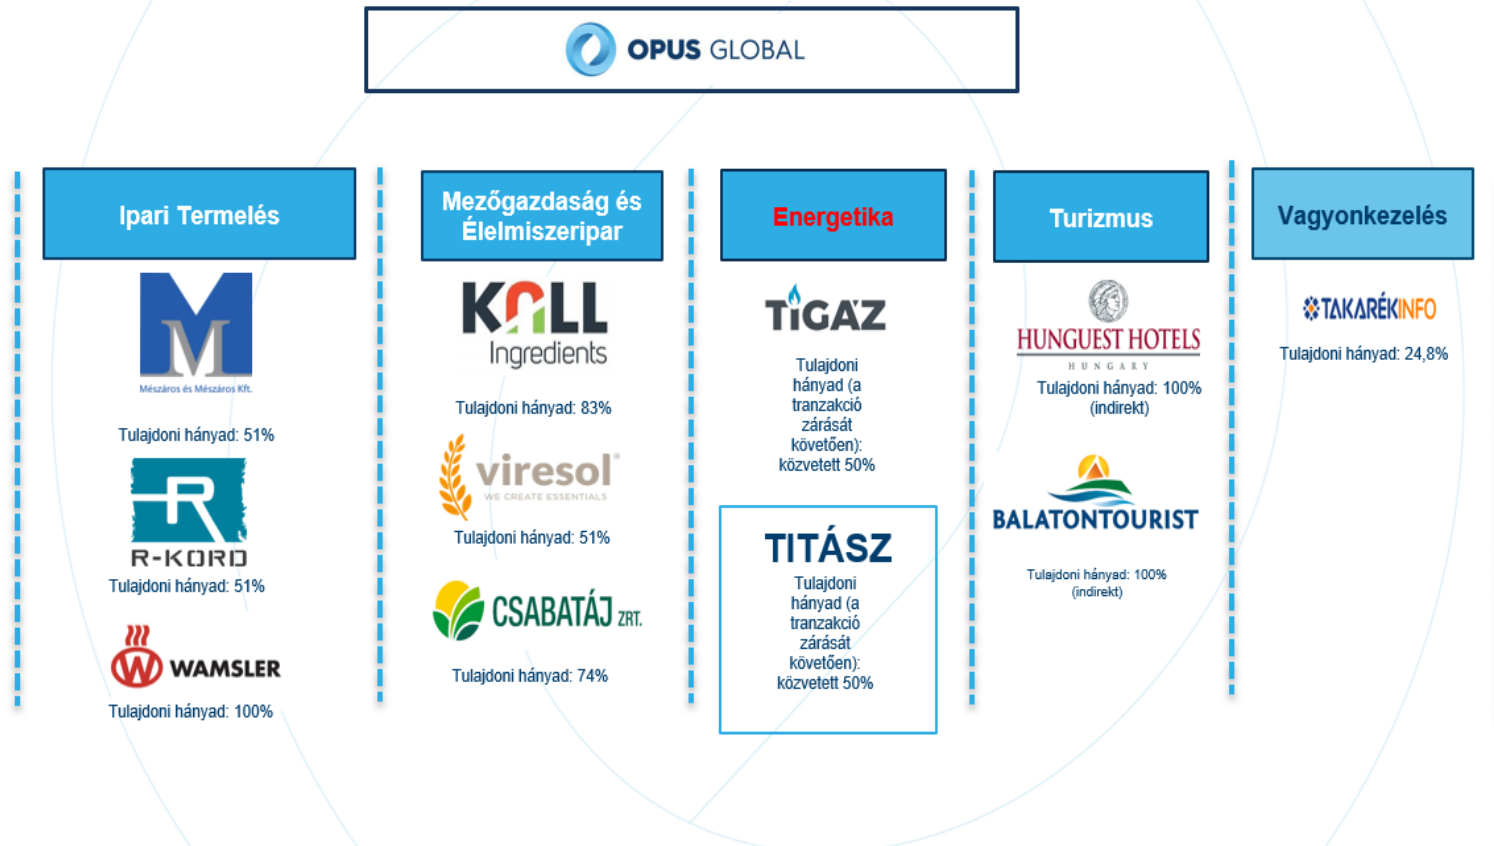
OPUS GLOBAL

Ipari Termelés

M

Mészáros és Mészáros Kft.

Tulajdoni hányad: 51%

R-KORD

Tulajdoni hányad: 51%

WAMSLER

Tulajdoni hányad: 100%

Mezőgazdaság és Élelmiszeripar

KALL Ingredients

Tulajdoni hányad: 83%

viresol WE CREATE ESSENTIALS

Tulajdoni hányad: 51%

CSABATÁJ ZRT.

Tulajdoni hányad: 74%

Energetika

TIGÁZ

Tulajdoni hányad (a tranzakció zárását követően): közvetett 50%

TITÁSZ

Tulajdoni hányad (a tranzakció zárását követően): közvetett 50%

Turizmus

HUNGUEST HOTELS HUNGARY

Tulajdoni hányad: 100% (indirekt)

BALATONTOURIST

Tulajdoni hányad: 100% (indirekt)

Vagyonkezelés

TAKARÉKINFO

Tulajdoni hányad: 24,8%